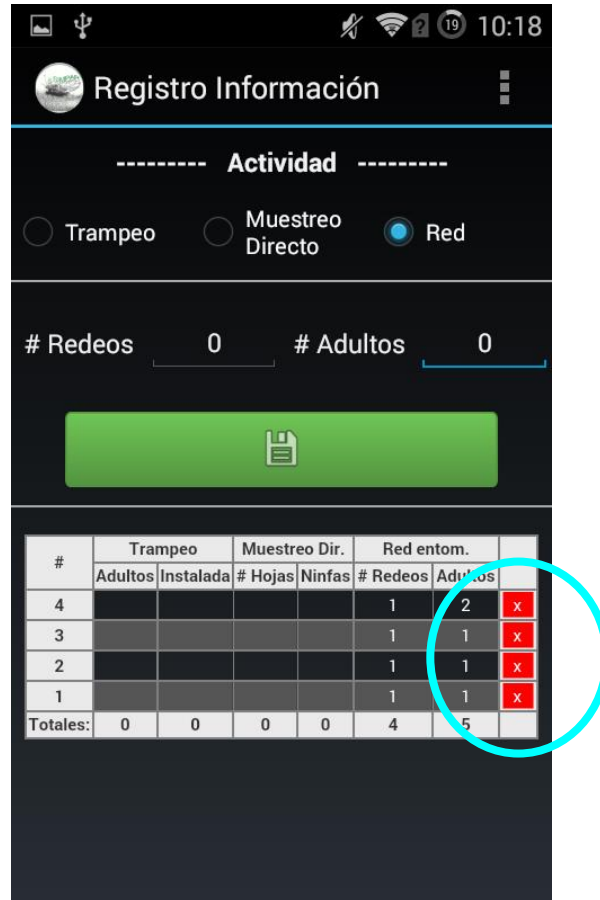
10:18

Registro Información

--------- Actividad ---------

Trampeo
Muestreo Directo
Red

# Redeos 0 # Adultos 0

| # | Trampeo | | Muestreo Dir. | | Red entom. | | |
|---|---|---|---|---|---|---|---|
| | Adultos | Instalada | # Hojas | Ninfas | # Redeos | Adultos | |
| 4 | | | | | 1 | 2 | x |
| 3 | | | | | 1 | 1 | x |
| 2 | | | | | 1 | 1 | x |
| 1 | | | | | 1 | 1 | x |
| Totales: | 0 | 0 | 0 | 0 | 4 | 5 | |